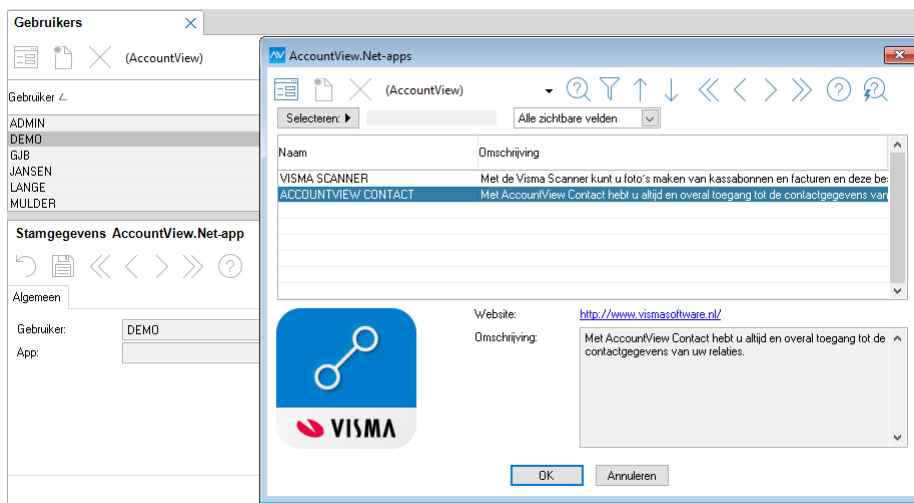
Gebruikers

(AccountView)

Gebruiker

ADMIN
DEMO
GJB
JANSEN
LANGE
MULDER

Stamgegevens AccountView.Net-app

Algemeen

Gebruiker: DEMO
App:

AccountView.Net-apps

(AccountView)

Selecteren: ▶

Alle zichtbare velden

| Naam | Omschrijving |
|---|---|
| VISMA SCANNER | Met de Visma Scanner kunt u foto's maken van kassabonnen en facturen en deze be |
| ACCOUNTVIEW CONTACT | Met AccountView Contact hebt u altijd en overal toegang tot de contactgegevens van |

VISMA

Website: http://www.vismasoftware.nl/

Omschrijving: Met AccountView Contact hebt u altijd en overal toegang tot de contactgegevens van uw relaties.

OK Annuleren